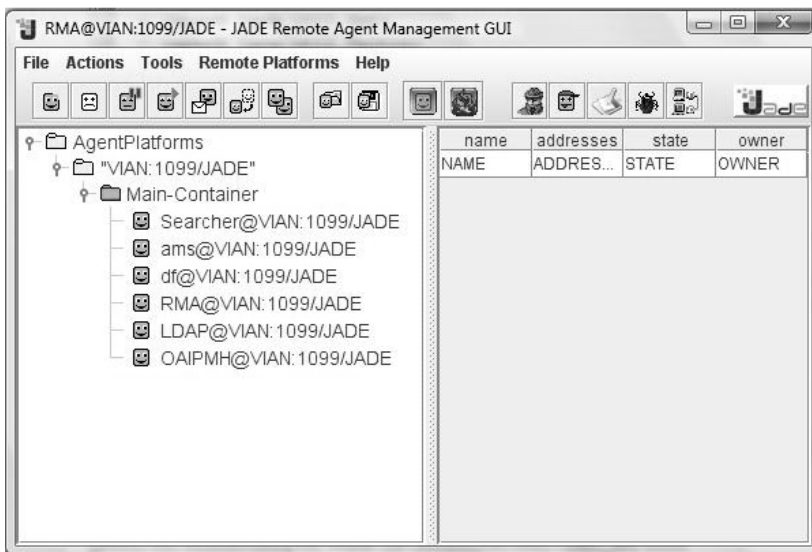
RMA@VIAN:1099/JADE - JADE Remote Agent Management GUI

File Actions Tools Remote Platforms Help

Jade

AgentPlatforms
"VIAN:1099/JADE"
Main-Container
Searcher@VIAN:1099/JADE
ams@VIAN:1099/JADE
df@VIAN:1099/JADE
RMA@VIAN:1099/JADE
LDAP@VIAN:1099/JADE
OAIPMH@VIAN:1099/JADE

| name | addresses | state | owner |
|---|---|---|---|
| NAME | ADDRES... | STATE | OWNER |